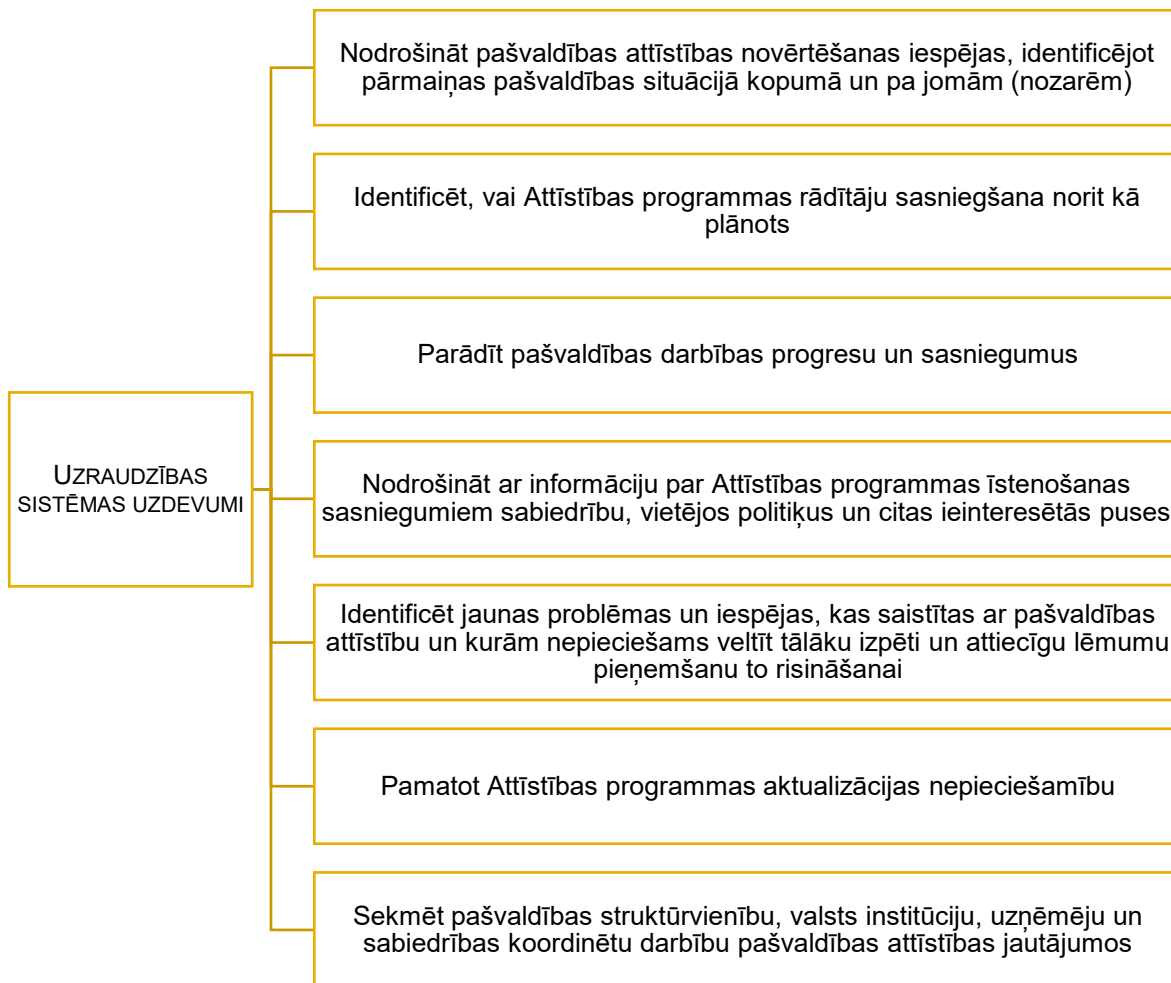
Uzraudzības sistēmas uzdevumi

Nodrošināt pašvaldības attīstības novērtēšanas iespējas, identificējot pārmaiņas pašvaldības situācijā kopumā un pa jomām (nozarēm)

Identificēt, vai Attīstības programmas rādītāju sasniegšana norit kā plānots

Parādīt pašvaldības darbības progresu un sasniegumus

Nodrošināt ar informāciju par Attīstības programmas īstenošanas sasniegumiem sabiedrību, vietējos politiķus un citas ieinteresētās puses

Identificēt jaunas problēmas un iespējas, kas saistītas ar pašvaldības attīstību un kurām nepieciešams veltīt tālāku izpēti un attiecīgu lēmumu pieņemšanu to risināšanai

Pamatot Attīstības programmas aktualizācijas nepieciešamību

Sekmēt pašvaldības struktūrvienību, valsts institūciju, uzņēmēju un sabiedrības koordinētu darbību pašvaldības attīstības jautājumos